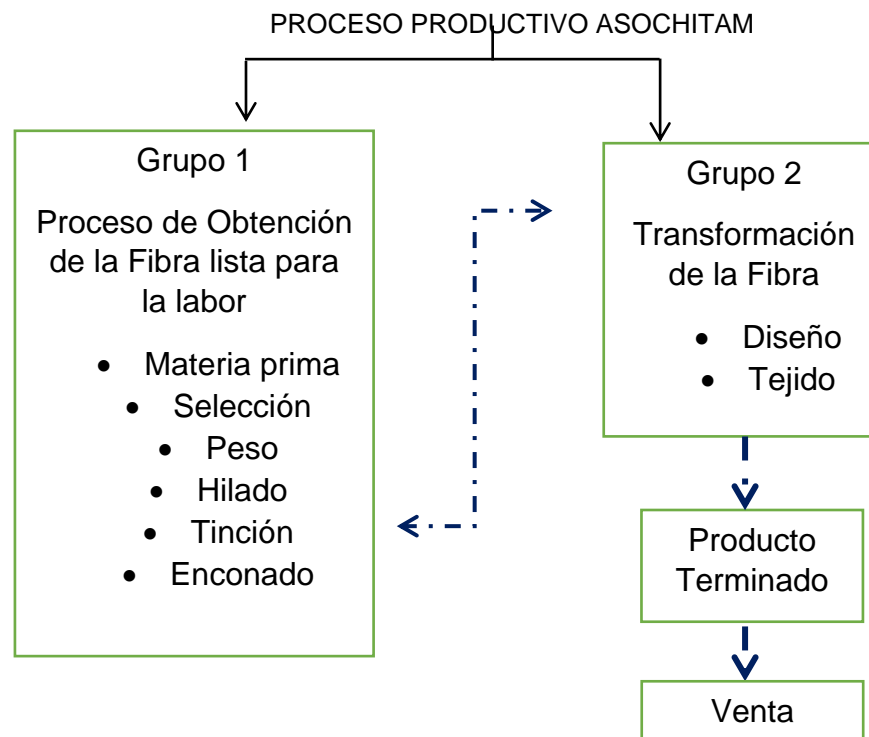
PROCESO PRODUCTIVO ASOCHITAM

Grupo 1

Proceso de Obtención de la Fibra lista para la labor

- Materia prima
- Selección
- Peso
- Hilado
- Tinción
- Enconado

Grupo 2

Transformación de la Fibra

- Diseño
- Tejido

Producto Terminado

Venta